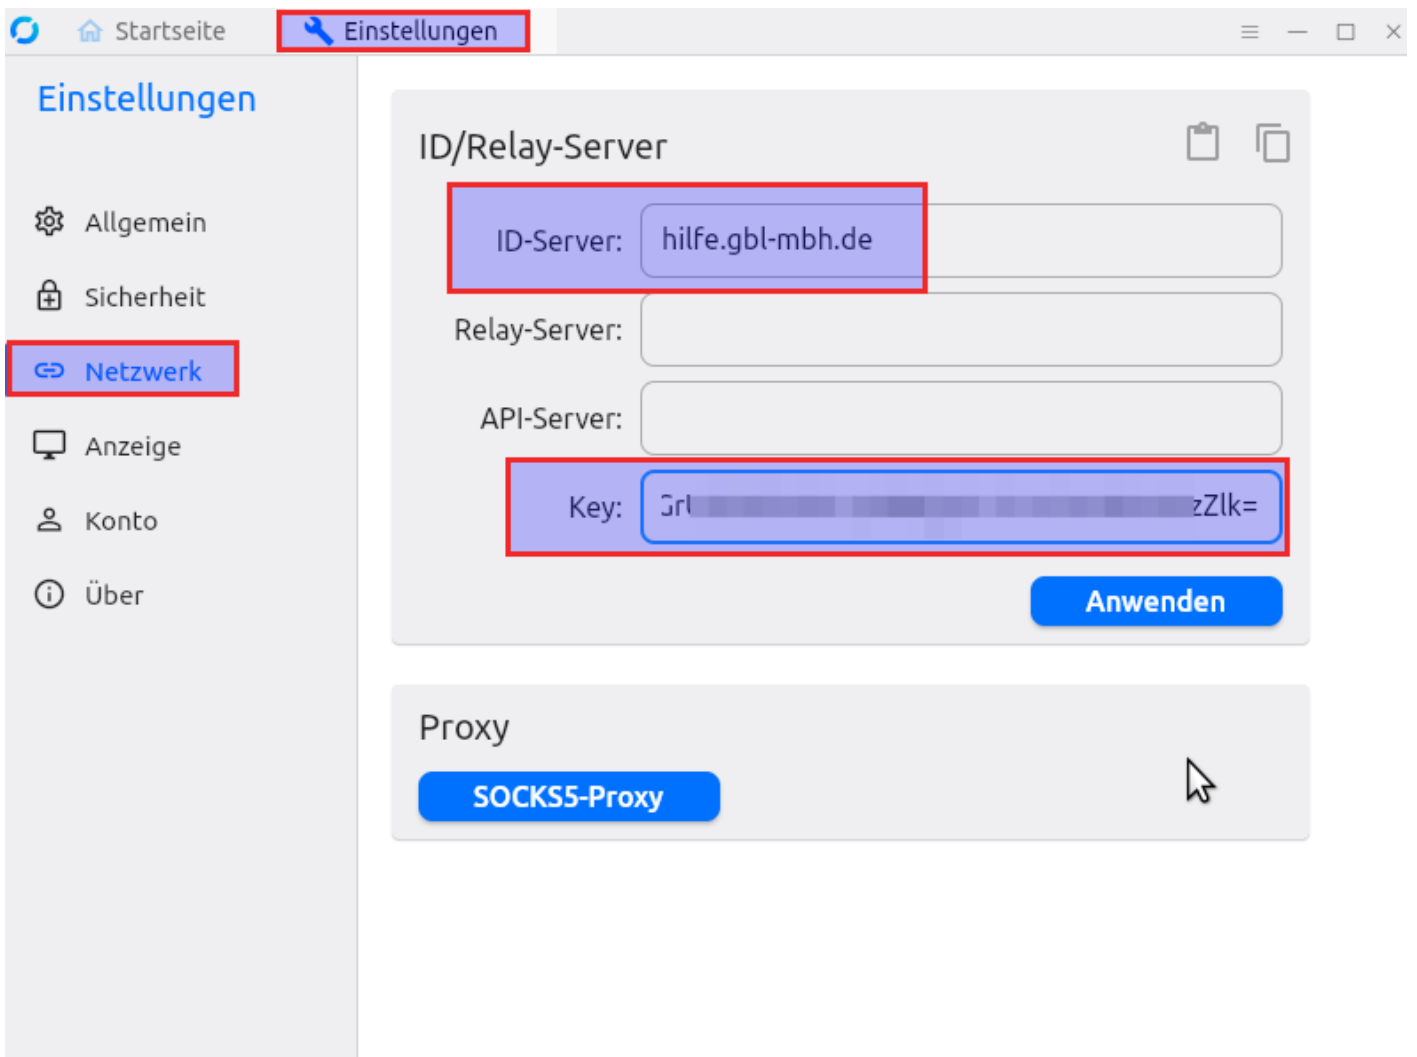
Startseite
Einstellungen

Einstellungen

Allgemein
Sicherheit
Netzwerk
Anzeige
Konto
Über

ID/Relay-Server

ID-Server: hilfe.gbl-mbh.de
Relay-Server:
API-Server:
Key: Grl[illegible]zZlk=

Anwenden

Proxy

SOCKS5-Proxy